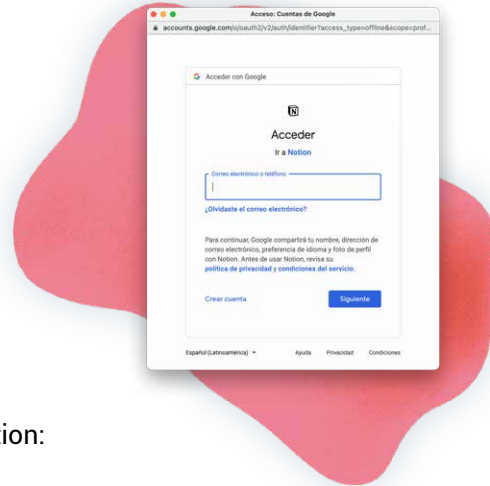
Acceso: Cuentas de Google

accounts.google.com/o/oauth2/v2/auth/identifier?access_type=offline&scope=prof...

G Acceder con Google

N

Acceder

Ir a Notion

Correo electrónico o teléfono

¿Olvidaste el correo electrónico?

Para continuar, Google compartirá tu nombre, dirección de correo electrónico, preferencia de idioma y foto de perfil con Notion. Antes de usar Notion, revisa su política de privacidad y condiciones del servicio.

Crear cuenta

Siguiente

Español (Latinoamérica)

Ayuda Privacidad Condiciones

ion: